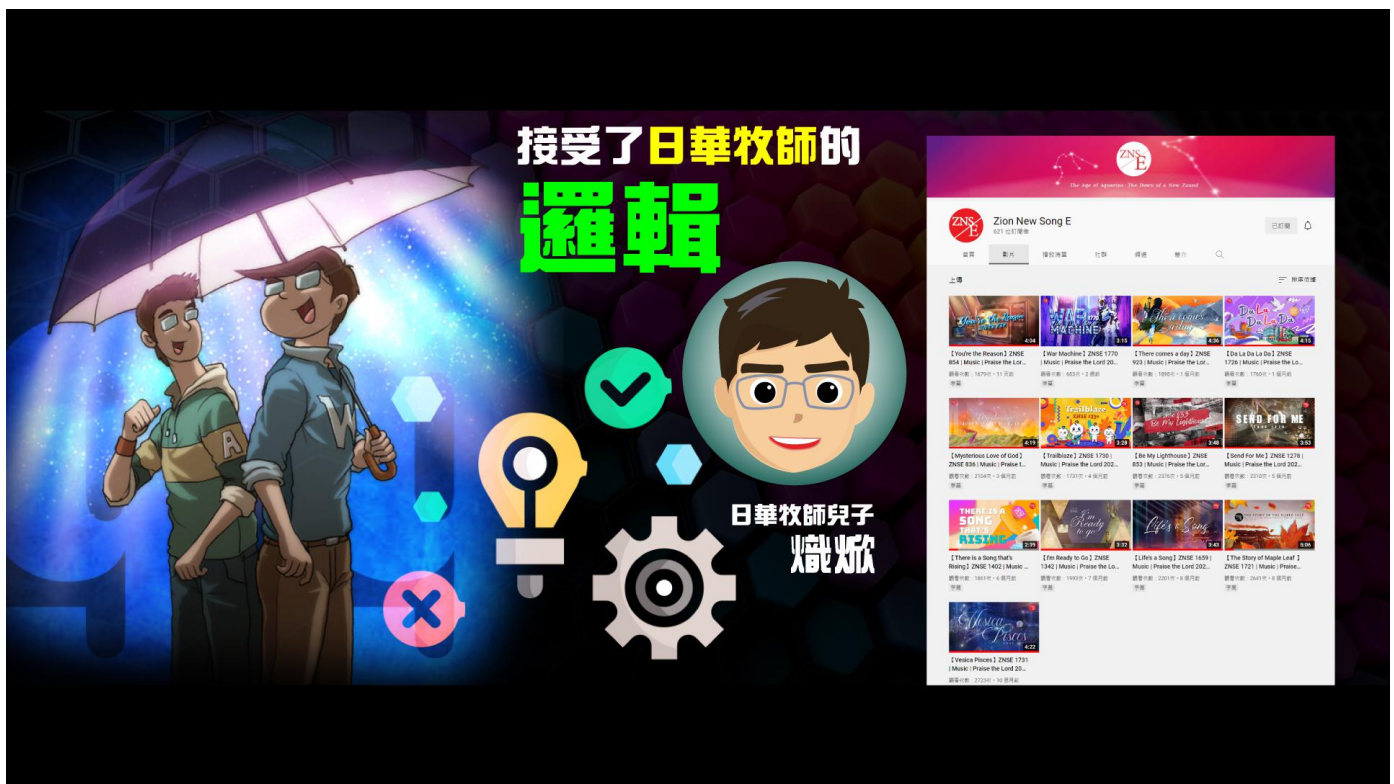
接受了日華牧師的

邏輯

日華牧師兒子

熾焮

ZNSE

The age of aquarius · The Dawn of a New Zealand

Zion New Song E

621 位訂閱者

已訂閱

首頁 影片 播放清單 社群 頻道 簡介

上傳

排序依據

【You're the Reason】ZNSE 854 | Music | Praise the Lor...
觀看次數：1679次・11 天前
字幕

【War Machine】ZNSE 1770 | Music | Praise the Lord 20...
觀看次數：683次・2 週前
字幕

【There comes a day】ZNSE 923 | Music | Praise the Lor...
觀看次數：1695次・1 個月前
字幕

【Da La Da La Da】ZNSE 1726 | Music | Praise the Lo...
觀看次數：1750次・1 個月前
字幕

【Mysterious Love of God】ZNSE 836 | Music | Praise t...
觀看次數：2104次・3 個月前
字幕

【Trailblaze】ZNSE 1730 | Music | Praise the Lord 202...
觀看次數：1731次・4 個月前
字幕

【Be My Lighthouse】ZNSE 853 | Music | Praise the Lor...
觀看次數：2376次・5 個月前
字幕

【Send For Me】ZNSE 1278 | Music | Praise the Lord 202...
觀看次數：2210次・5 個月前
字幕

【There is a Song that's Rising】ZNSE 1402 | Music ...
觀看次數：1863次・6 個月前
字幕

【I'm Ready to Go】ZNSE 1342 | Music | Praise the Lo...
觀看次數：1693次・7 個月前
字幕

【Life's a Song】ZNSE 1659 | Music | Praise the Lord 202...
觀看次數：2201次・8 個月前
字幕

【The Story of Maple Leaf】ZNSE 1721 | Music | Praise...
觀看次數：2641次・8 個月前
字幕

【Vesica Pisces】ZNSE 1731 | Music | Praise the Lord 20...
觀看次數：2725次・10 個月前